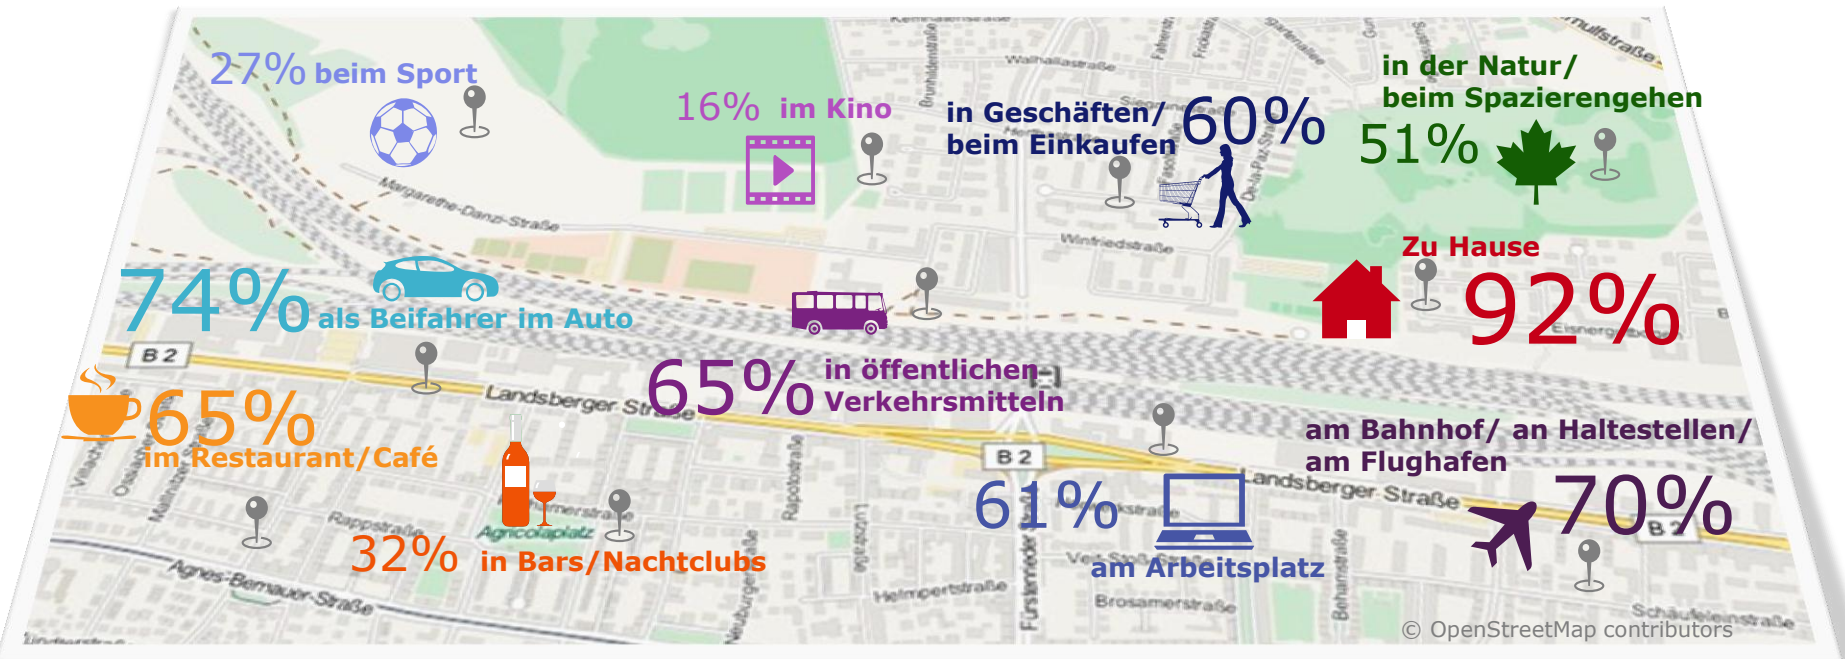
27% beim Sport

16% im Kino

in Geschäften/ beim Einkaufen 60%

in der Natur/ beim Spazierengehen 51%

Zu Hause 92%

74% als Beifahrer im Auto

65% in öffentlichen Verkehrsmitteln

65% im Restaurant/Café

32% in Bars/Nachtclubs

61% am Arbeitsplatz

am Bahnhof/ an Haltestellen/ am Flughafen 70%

Walhallastraße
Margarethe-Danzi-Straße
Winfriedstraße
B 2
Landsberger Straße
B 2
Landsberger Straße
B 2
Agricolaplatz
Rappstraße
Agnes-Bernauer-Straße
Helmpertstraße
Brosamerstraße
Fürstenrieder
Schäufeleinstraße
Elsenerstraße

© OpenStreetMap contributors